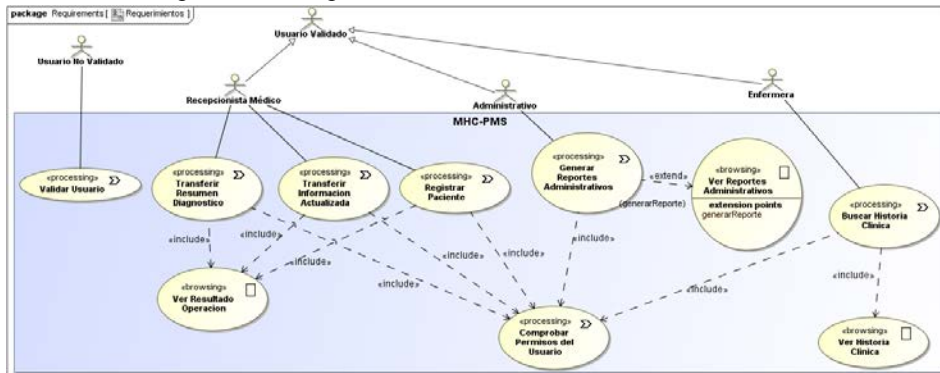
package Requirements [ Requerimientos ]

Usuario Validado

Usuario No Validado

Recepcionista Médico

Administrativo

Enfermera

MHC-PMS

«processing»
Validar Usuario

«processing»
Transferir Resumen Diagnostico

«processing»
Transferir Informacion Actualizada

«processing»
Registrar Paciente

«processing»
Generar Reportes Administrativos

«extend»

(generarReporte)

«browsing»
Ver Reportes Administrativos

extension points
generarReporte

«processing»
Buscar Historia Clinica

«include»

«include»

«include»

«include»

«include»

«include»

«include»

«include»

«include»

«browsing»
Ver Resultado Operacion

«processing»
Comprobar Permisos del Usuario

«browsing»
Ver Historia Clinica